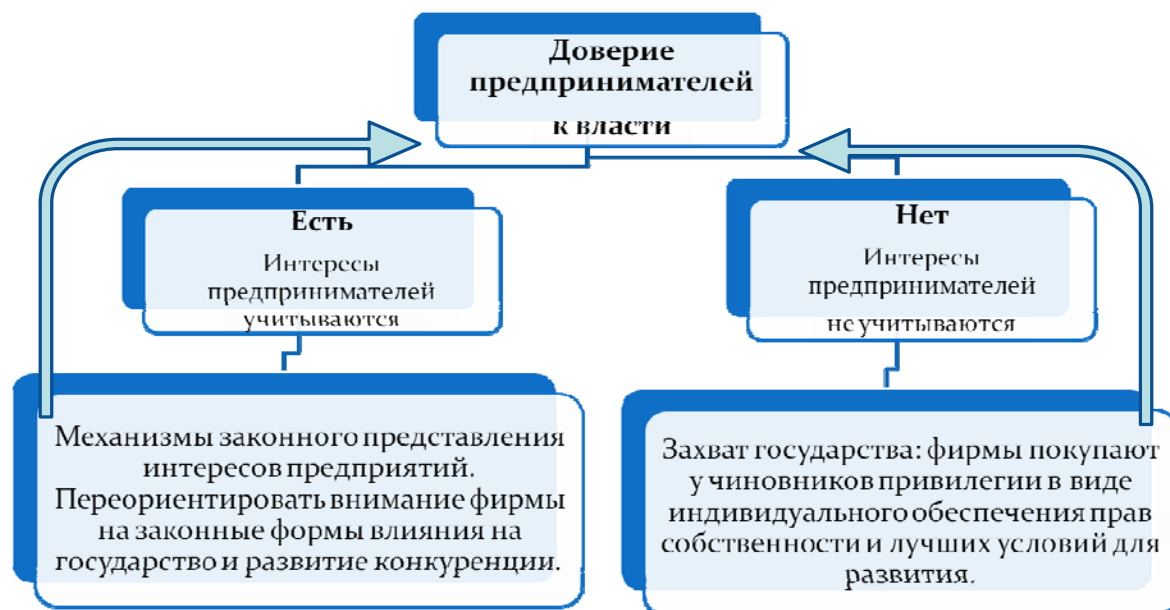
Доверие предпринимателей к власти

Есть

Интересы предпринимателей учитываются

Нет

Интересы предпринимателей не учитываются

Механизмы законного представления интересов предприятий. Переориентировать внимание фирмы на законные формы влияния на государство и развитие конкуренции.

Захват государства: фирмы покупают у чиновников привилегии в виде индивидуального обеспечения прав собственности и лучших условий для развития.